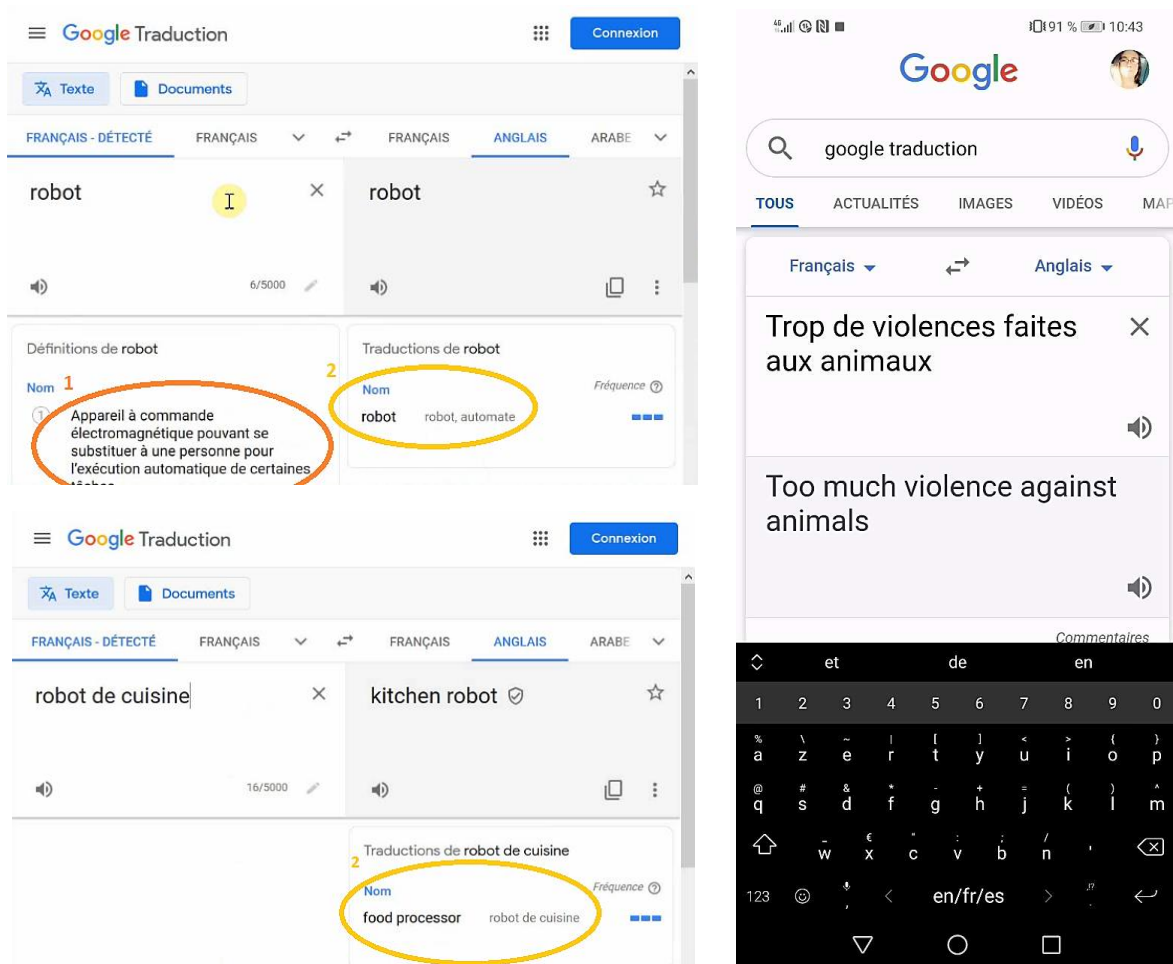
Google Traduction

Connexion

Texte Documents

FRANÇAIS - DÉTECTÉ FRANÇAIS FRANÇAIS ANGLAIS ARABE

robot

6/5000

robot

Définitions de robot

Nom 1

1 Appareil à commande électromagnétique pouvant se substituer à une personne pour l'exécution automatique de certaines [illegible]

Traductions de robot

2

Nom Fréquence

robot robot, automate

Google Traduction

Connexion

Texte Documents

FRANÇAIS - DÉTECTÉ FRANÇAIS FRANÇAIS ANGLAIS ARABE

robot de cuisine

16/5000

kitchen robot

Traductions de robot de cuisine

2

Nom Fréquence

food processor robot de cuisine

91 % 10:43

Google

google traduction

TOUS ACTUALITÉS IMAGES VIDÉOS MAP

Français Anglais

Trop de violences faites aux animaux

Too much violence against animals

Commentaires

et de en

1 2 3 4 5 6 7 8 9 0

a z e r t y u i o p

q s d f g h j k l m

w x c v b n

123 en/fr/es